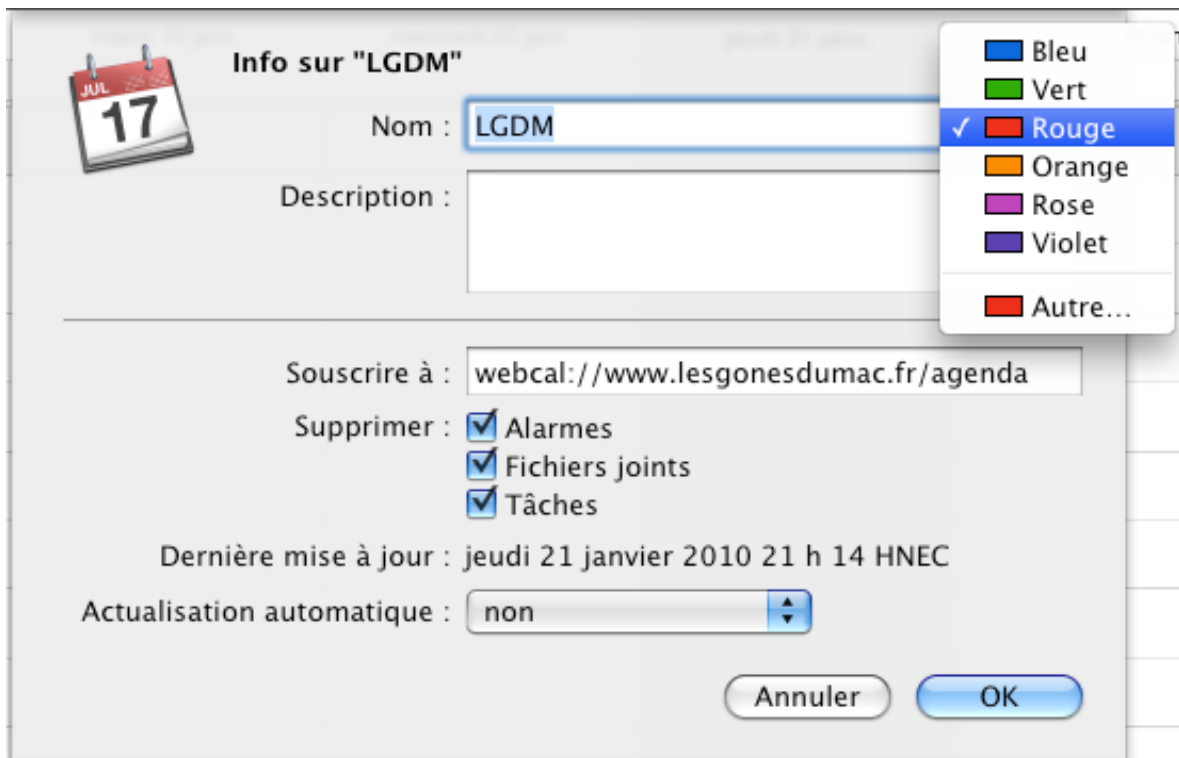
JUL
17

Info sur "LGDM"

Nom : LGDM

Description :

Bleu
Vert
✓ Rouge
Orange
Rose
Violet
Autre…

Souscrire à : webcal://www.lesgonesdumac.fr/agenda

Supprimer : Alarmes
Fichiers joints
Tâches

Dernière mise à jour : jeudi 21 janvier 2010 21 h 14 HNEC

Actualisation automatique : non

Annuler OK